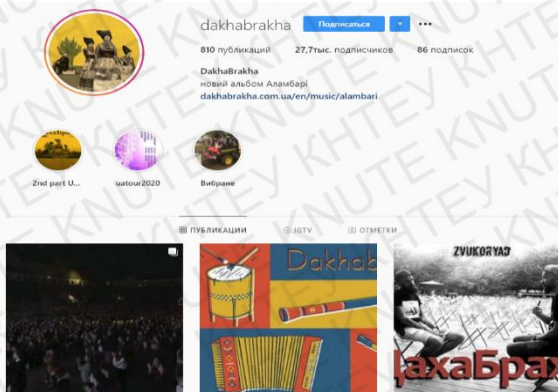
dakhabrakha Подписаться ▾ •••

810 публикаций 27,7тыс. подписчиков 86 подписок

DakhaBrakha
новий альбом Аламбарі
dakhabrakha.com.ua/en/music/alambari

2nd part U... uatour2020 Вибране

ПУБЛИКАЦИИ IGTV ОТМЕТКИ

Dakhab

ZVUKORYAD

ДахаБрах

KNUTEУ KHTEУ KNUTEУ KHTEУ KNUTEУ KHTEУ KNUTEУ